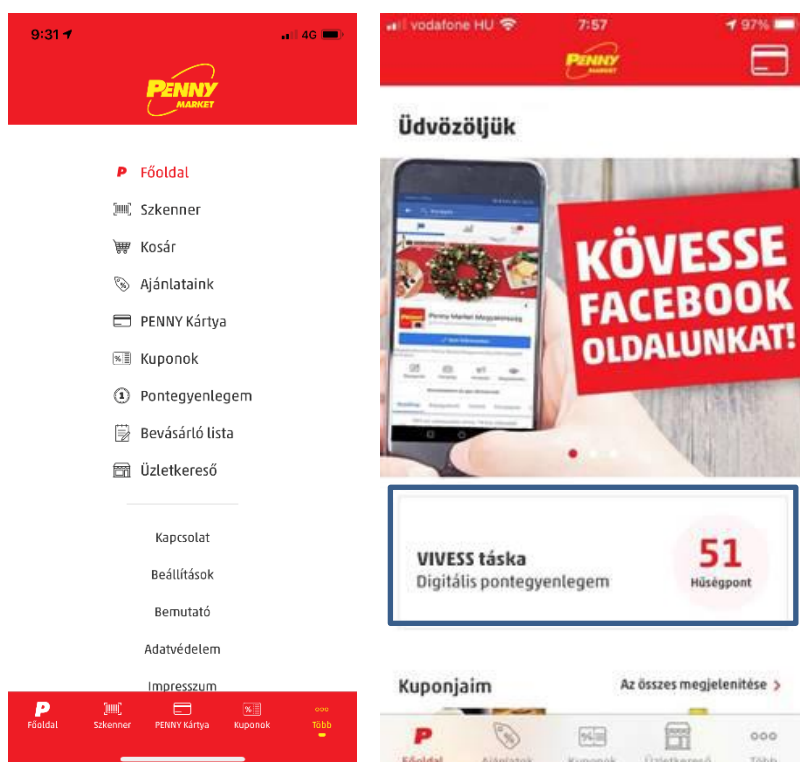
9:31 4G

PENNY MARKET

Főoldal
Szkenner
Kosár
Ajánlataink
PENNY Kártya
Kuponok
Pontegyenlegem
Bevásárló lista
Üzletkereső

Kapcsolat
Beállítások
Bemutató
Adatvédelem
Impresszum

Főoldal Szkenner PENNY Kártya Kuponok Több

vodafone HU 7:57 97%

PENNY MARKET

Üdvözöljük

KÖVESSE FACEBOOK OLDALUNKAT!

Penny Market Magyarország

VIVESS táska
Digitális pontegyenlegem
51
Hűségpont

Kuponjaim
Az összes megjelenítése >

Főoldal Ajánlatok Kuponok Üzletkereső Több